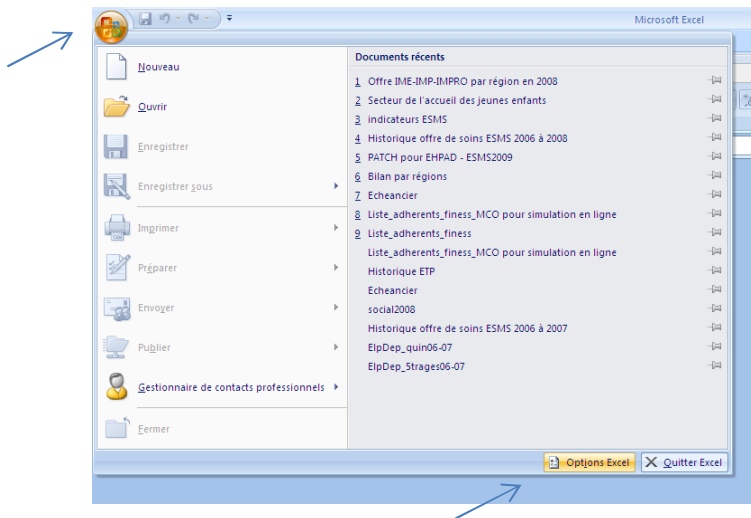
Microsoft Excel

Nouveau

Ouvrir

Enregistrer

Enregistrer sous

Imprimer

Préparer

Envoyer

Publier

Gestionnaire de contacts professionnels

Fermer

Documents récents

1 Offre IME-IMP-IMPRO par région en 2008
2 Secteur de l'accueil des jeunes enfants
3 indicateurs ESMS
4 Historique offre de soins ESMS 2006 à 2008
5 PATCH pour EHPAD - ESMS2009
6 Bilan par régions
7 Echeancier
8 Liste_adherents_finess_MCO pour simulation en ligne
9 Liste_adherents_finess
Liste_adherents_finess_MCO pour simulation en ligne
Historique ETP
Echeancier
social2008
Historique offre de soins ESMS 2006 à 2007
ElpDep_quin06-07
ElpDep_Strages06-07

Options Excel
Quitter Excel